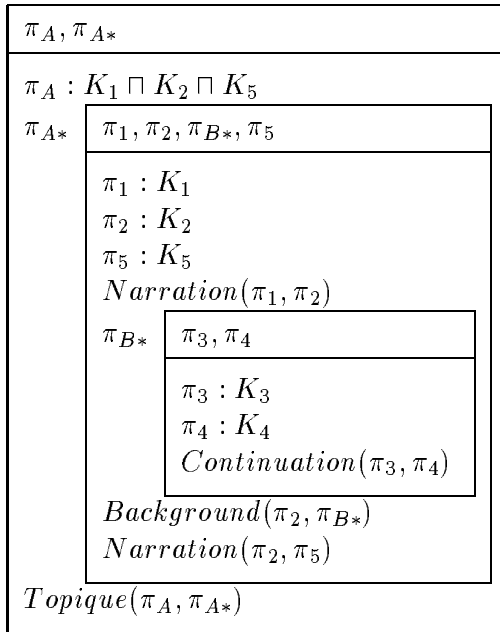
$\pi_A, \pi_{A*}$

$\pi_A : K_1 \sqcap K_2 \sqcap K_5$

$\pi_{A*}$

$\pi_1, \pi_2, \pi_{B*}, \pi_5$

$\pi_1 : K_1$
$\pi_2 : K_2$
$\pi_5 : K_5$
$Narration(\pi_1, \pi_2)$

$\pi_{B*}$

$\pi_3, \pi_4$

$\pi_3 : K_3$
$\pi_4 : K_4$
$Continuation(\pi_3, \pi_4)$

$Background(\pi_2, \pi_{B*})$
$Narration(\pi_2, \pi_5)$

$Topique(\pi_A, \pi_{A*})$